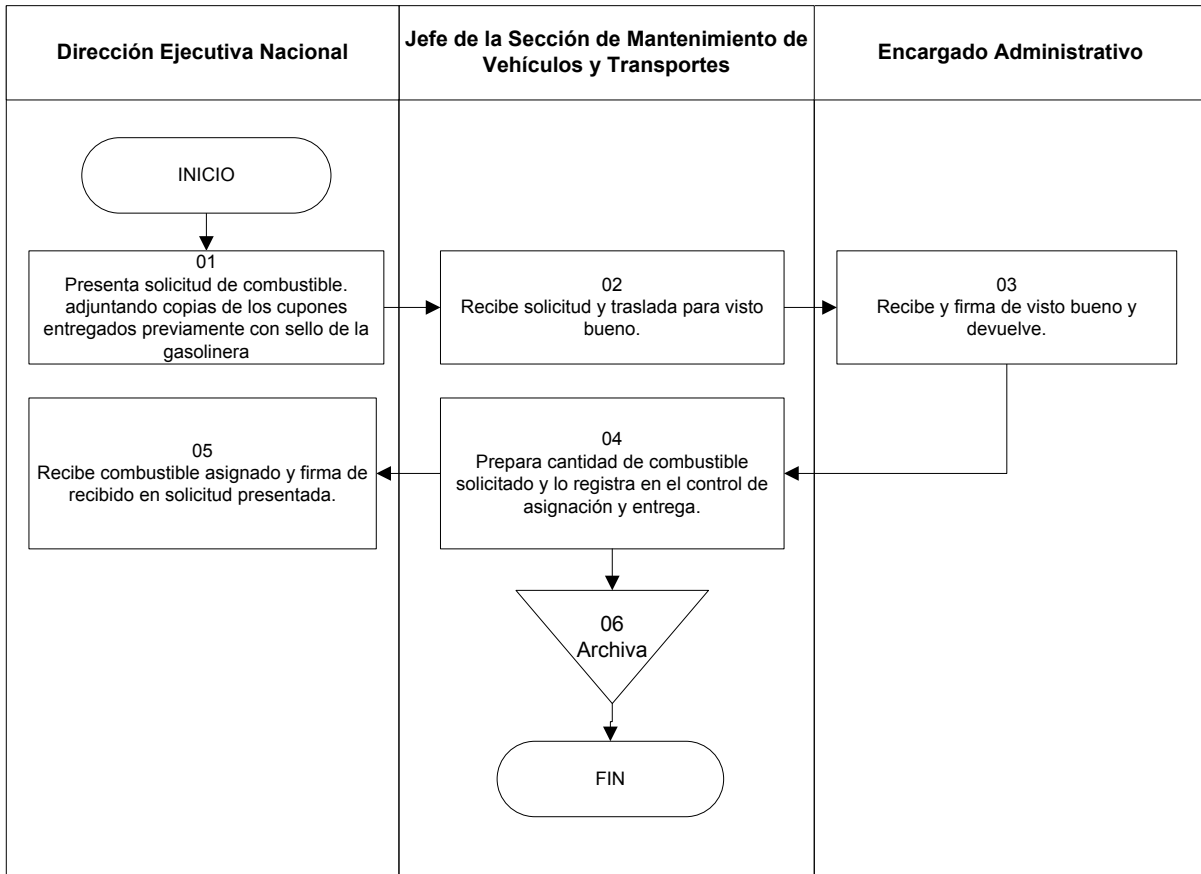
Dirección Ejecutiva Nacional

Jefe de la Sección de Mantenimiento de Vehículos y Transportes

Encargado Administrativo

INICIO

01
Presenta solicitud de combustible. adjuntando copias de los cupones entregados previamente con sello de la gasolinera

02
Recibe solicitud y traslada para visto bueno.

03
Recibe y firma de visto bueno y devuelve.

04
Prepara cantidad de combustible solicitado y lo registra en el control de asignación y entrega.

05
Recibe combustible asignado y firma de recibido en solicitud presentada.

06
Archiva

FIN